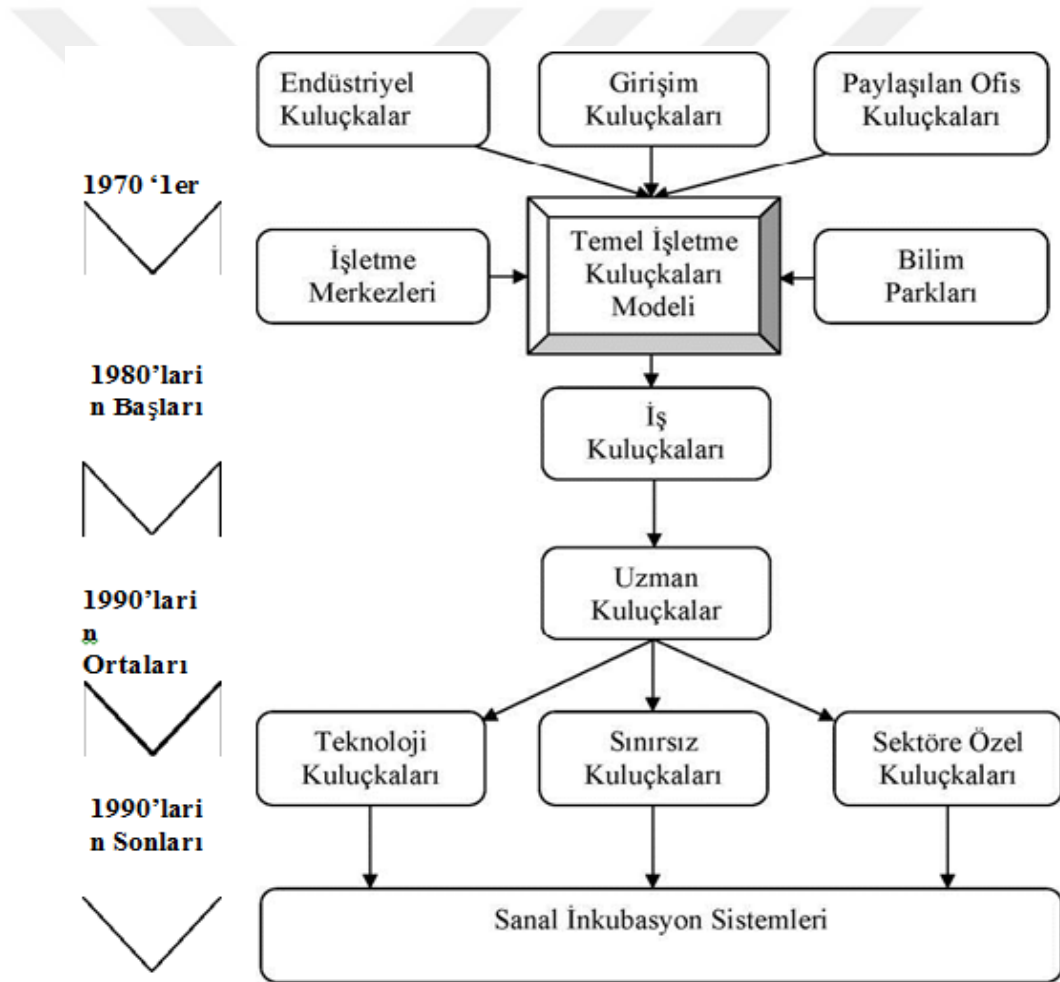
Endüstriyel Kuluçkalar

Girişim Kuluçkaları

Paylaşılan Ofis Kuluçkaları

1970 ‘ler

İşletme Merkezleri

Temel İşletme Kuluçkaları Modeli

Bilim Parkları

1980’lari n Başları

İş Kuluçkaları

Uzman Kuluçkalar

1990’lari n Ortaları

Teknoloji Kuluçkaları

Sınırsız Kuluçkaları

Sektöre Özel Kuluçkaları

1990’lari n Sonları

Sanal İnkubasyon Sistemleri